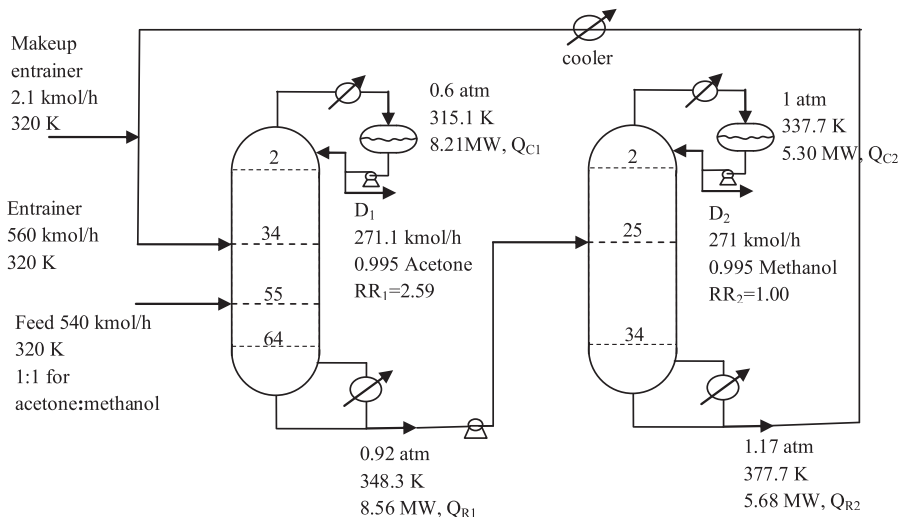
cooler

Makeup entrainer
2.1 kmol/h
320 K

0.6 atm
315.1 K
8.21MW, $Q_{C1}$

2

Entrainer
560 kmol/h
320 K

34

$D_1$
271.1 kmol/h
0.995 Acetone
$RR_1$=2.59

55

Feed 540 kmol/h
320 K
1:1 for
acetone:methanol

64

0.92 atm
348.3 K
8.56 MW, $Q_{R1}$

1 atm
337.7 K
5.30 MW, $Q_{C2}$

2

25

$D_2$
271 kmol/h
0.995 Methanol
$RR_2$=1.00

34

1.17 atm
377.7 K
5.68 MW, $Q_{R2}$